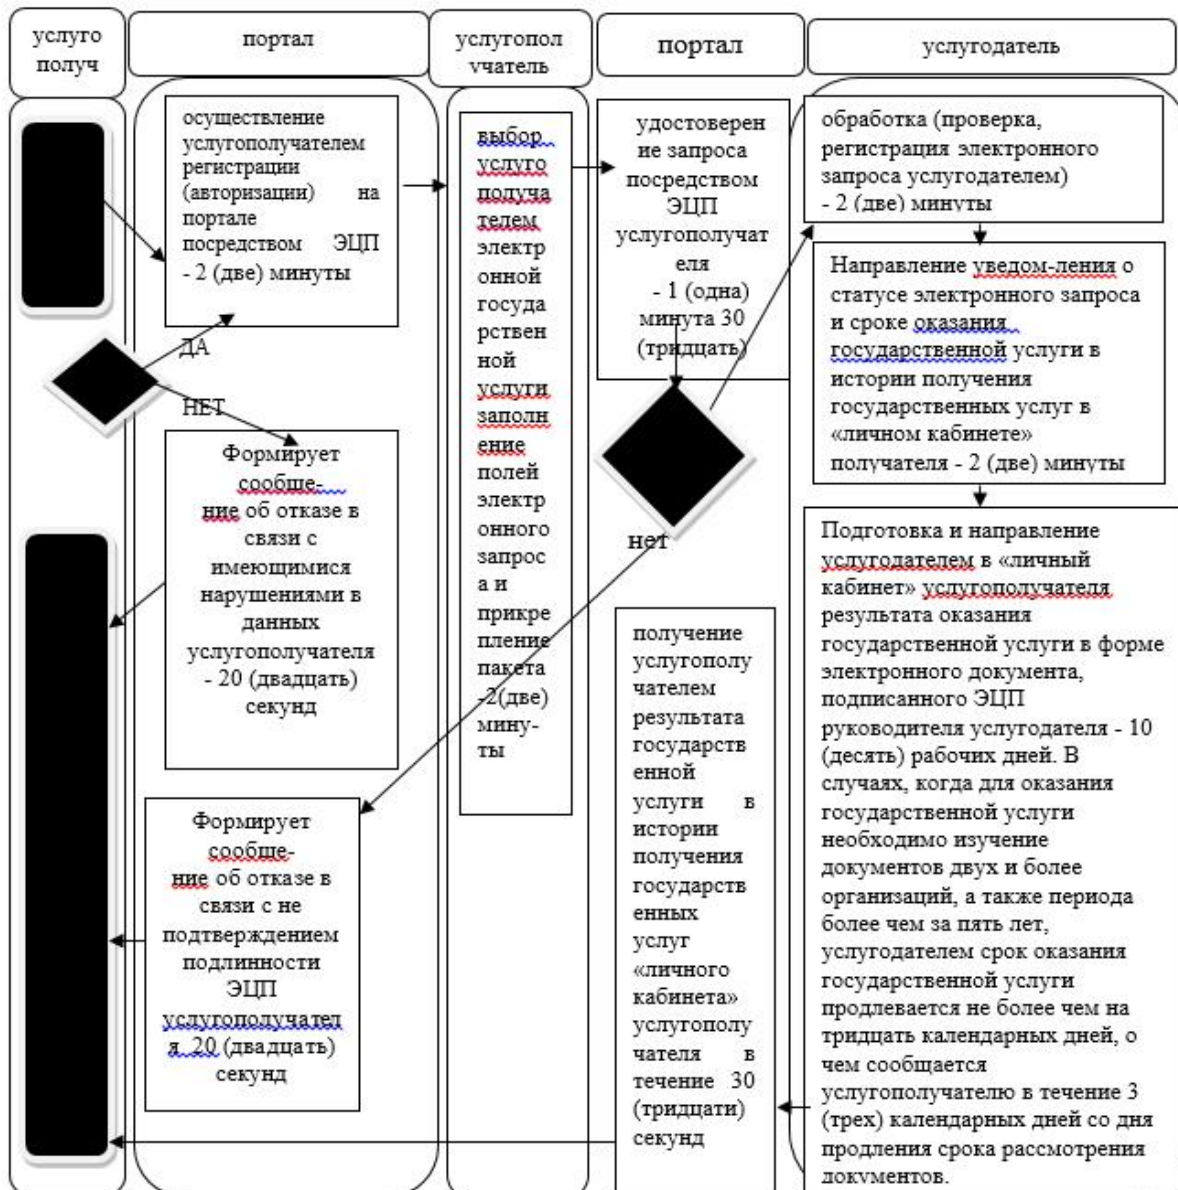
услугополуч

портал

услугополучатель

портал

услугодатель

осуществление услугополучателем регистрации (авторизации) на портале посредством ЭЦП - 2 (две) минуты

ДА

НЕТ

Формирует сообщение об отказе в связи с имеющимися нарушениями в данных услугополучателя - 20 (двадцать) секунд

выбор услугополучателем электронной государственной услуги заполнение полей электронного запроса и прикрепление пакета -2(две) минуты

удостоверение запроса посредством ЭЦП услугополучателя - 1 (одна) минута 30 (тридцать)

нет

обработка (проверка, регистрация электронного запроса услугодателем) - 2 (две) минуты

Направление уведом-ления о статусе электронного запроса и сроке оказания государственной услуги в истории получения государственных услуг в «личном кабинете» получателя - 2 (две) минуты

Подготовка и направление услугодателем в «личный кабинет» услугополучателя результата оказания государственной услуги в форме электронного документа, подписанного ЭЦП руководителя услугодателя - 10 (десять) рабочих дней. В случаях, когда для оказания государственной услуги необходимо изучение документов двух и более организаций, а также периода более чем за пять лет, услугодателем срок оказания государственной услуги продлевается не более чем на тридцать календарных дней, о чем сообщается услугополучателю в течение 3 (трех) календарных дней со дня продления срока рассмотрения документов.

получение услугополучателем результата государственной услуги в истории получения государственных услуг «личного кабинета» услугополучателя в течение 30 (тридцати) секунд

Формирует сообщение об отказе в связи с не подтверждением подлинности ЭЦП услугополучателя 20 (двадцать) секунд